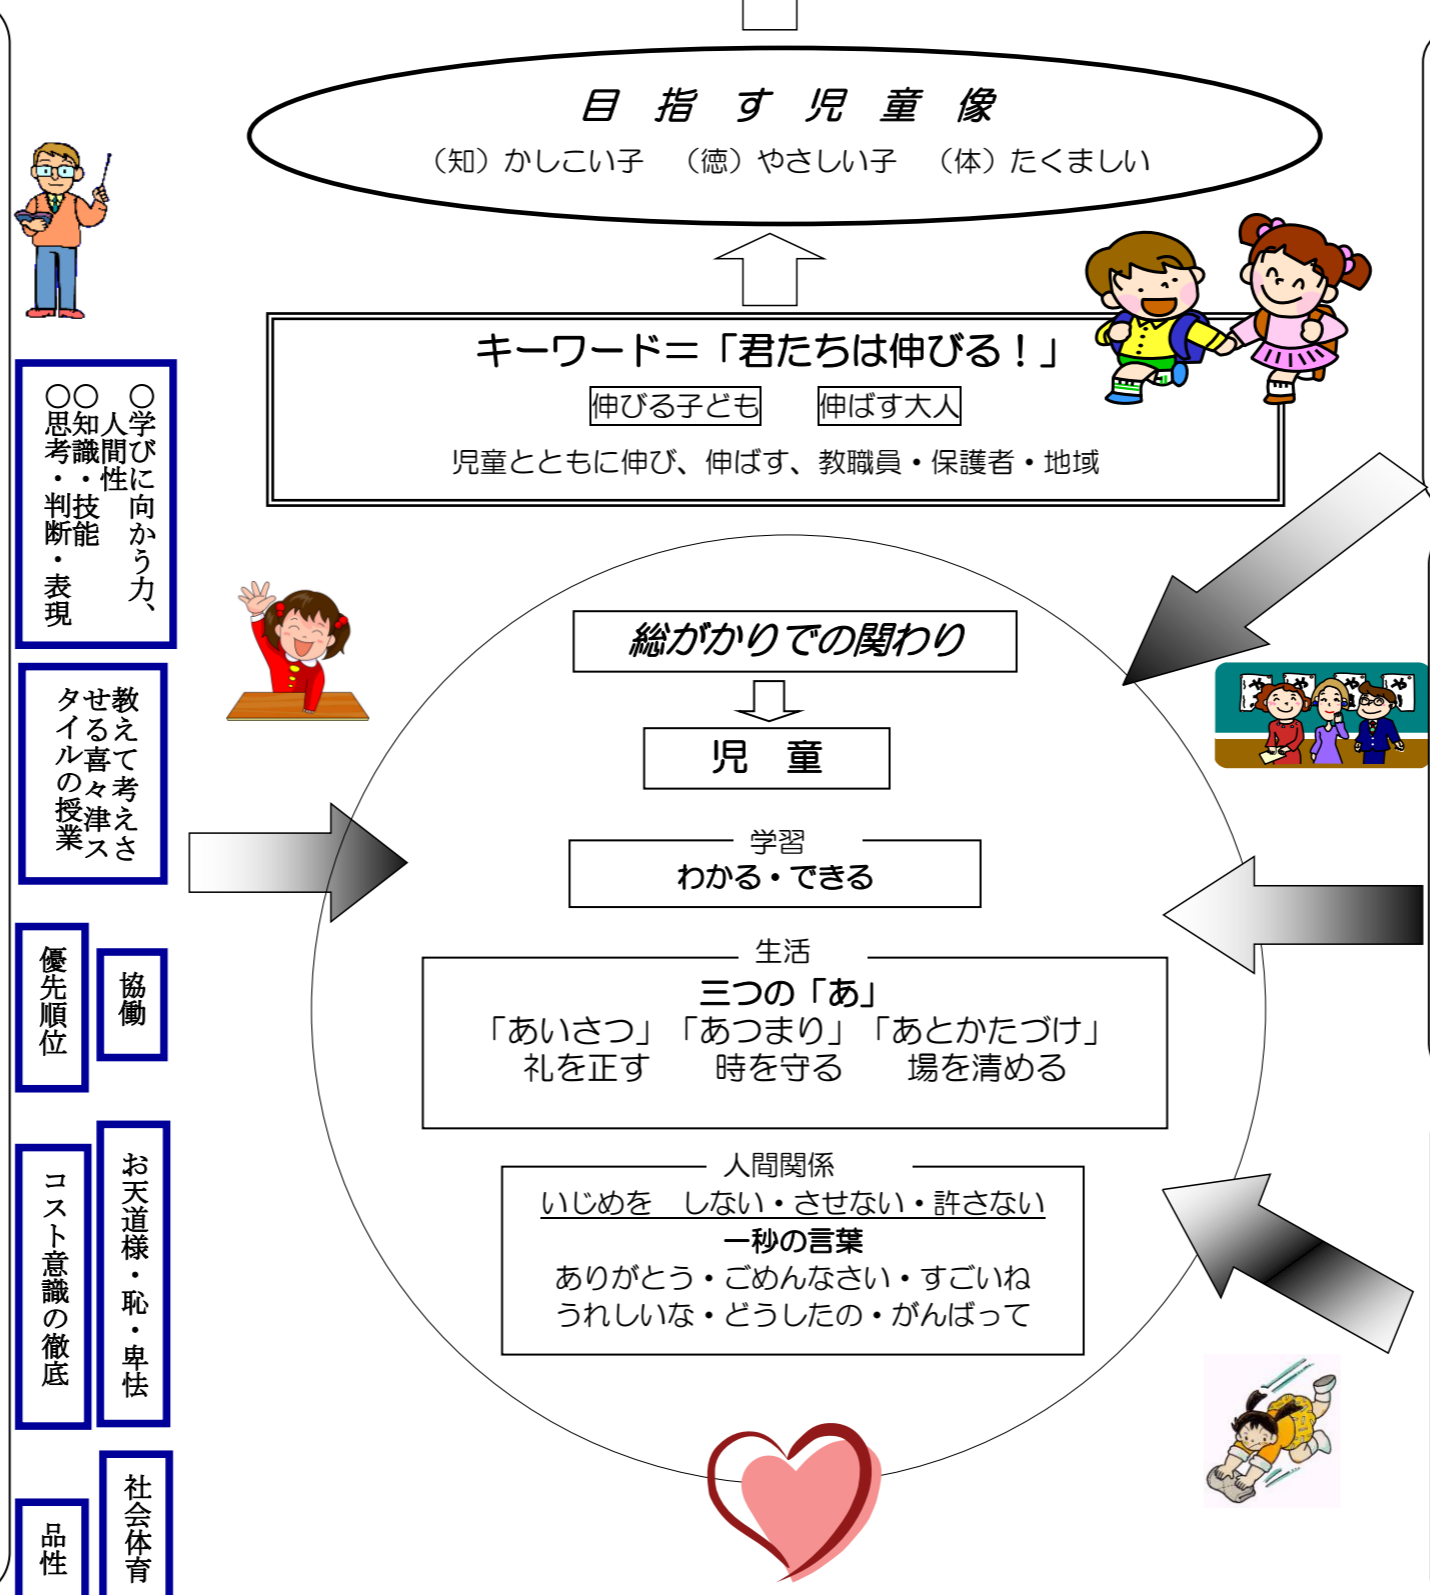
目 指 す 児 童 像
（知）かしこい子　（徳）やさしい子　（体）たくましい

キーワード＝「君たちは伸びる！」
伸びる子ども　伸ばす大人
児童とともに伸び、伸ばす、教職員・保護者・地域

○学びに向かう力、人間性
○知識・技能
○思考・判断・表現

教えて考えさせる喜々津スタイルの授業

優先順位

協働

コスト意識の徹底

お天道様・恥・卑怯

品性

社会体育

総がかりでの関わり
児　童
学習
わかる・できる
生活
三つの「あ」
「あいさつ」「あつまり」「あとかたづけ」
礼を正す　時を守る　場を清める
人間関係
いじめを　しない・させない・許さない
一秒の言葉
ありがとう・ごめんなさい・すごいね
うれしいな・どうしたの・がんばって